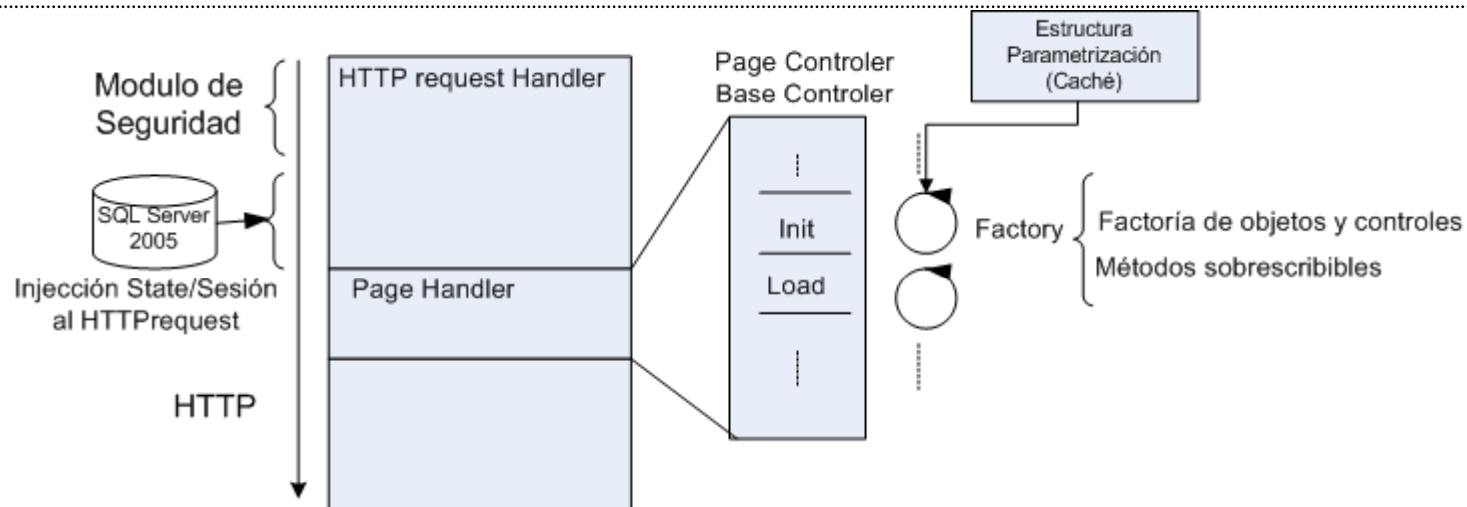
Modulo de Seguridad

SQL Server 2005

Injección State/Sesión al HTTPrequest

HTTP

HTTP request Handler

Page Handler

Page Controler
Base Controler

Init

Load

Estructura Parametrización (Caché)

Factory

Factoría de objetos y controles

Métodos sobrescribibles